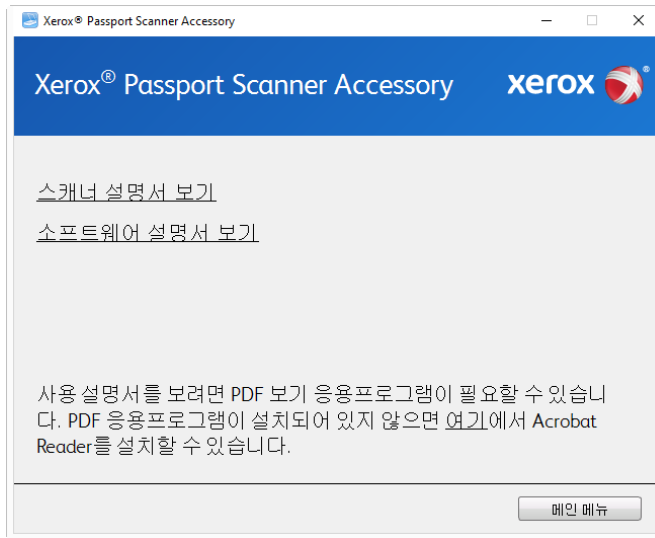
Xerox® Passport Scanner Accessory

Xerox® Passport Scanner Accessory

xerox

스캐너 설명서 보기

소프트웨어 설명서 보기

사용 설명서를 보려면 PDF 보기 응용프로그램이 필요할 수 있습니다. PDF 응용프로그램이 설치되어 있지 않으면 여기에서 Acrobat Reader를 설치할 수 있습니다.

메인 메뉴